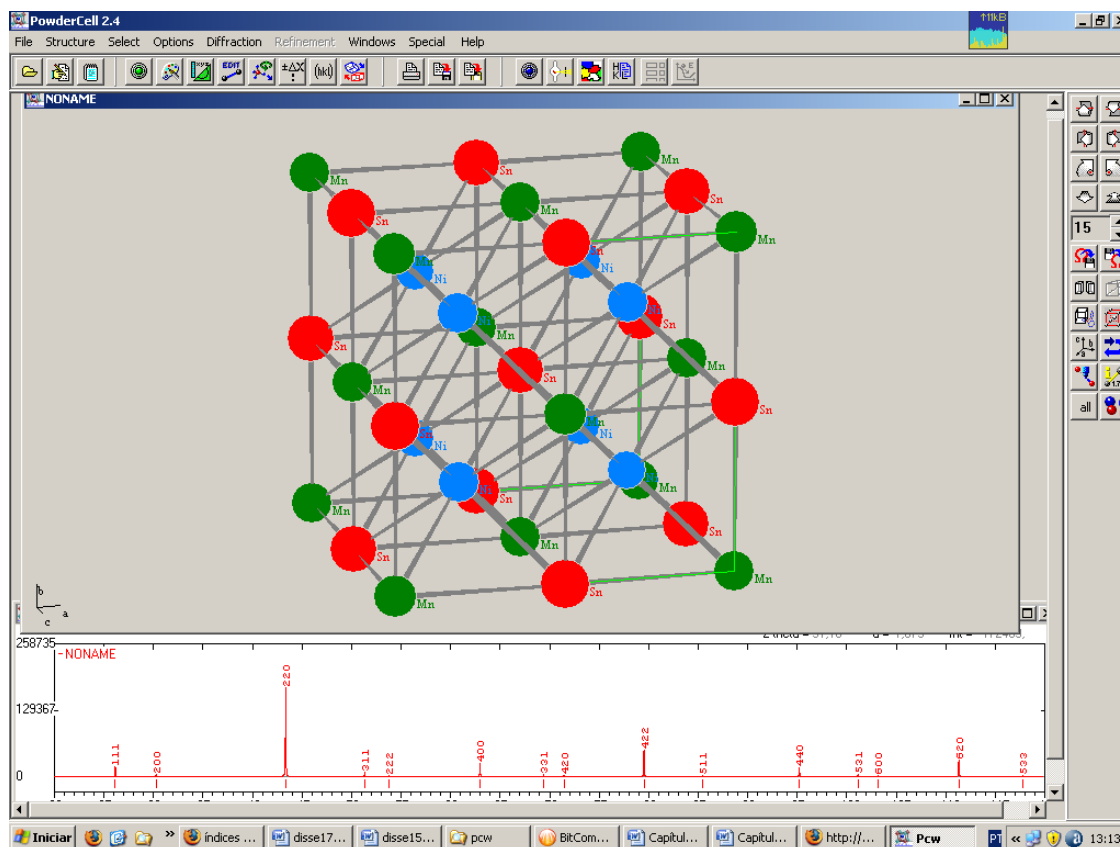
PowderCell 2.4
11kB
File Structure Select Options Diffraction Refinement Windows Special Help
NONAME
Mn Sn Sn Mn Mn Sn Sn Mn Mn Ni Ni Ni Mn Sn Sn Sn Mn Sn Mn Mn Sn Sn Mn Ni Ni Mn Mn Ni Sn Sn Mn Mn Sn Mn Sn Mn
15
all
b
c a
2 theta = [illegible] d = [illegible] Int = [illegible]
258735
- NONAME
129367
0
111 200 220 311 222 400 331 420 422 511 440 531 600 620 533
Iniciar indices ... disse17... disse15... pcw BitCom... Capitul... Capitul... http://... Pcw PT 13:13